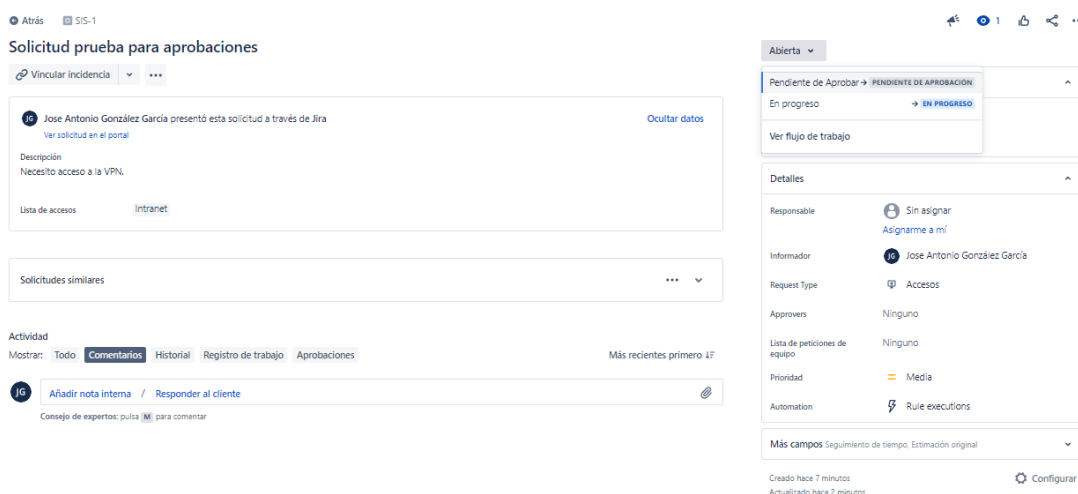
Atrás SIS-1

1

Solicitud prueba para aprobaciones

Vincular incidencia

JG Jose Antonio González García presentó esta solicitud a través de Jira
Ver solicitud en el portal

Ocultar datos

Descripción
Necesito acceso a la VPN.

Lista de accesos Intranet

Solicitudes similares

Actividad
Mostrar: Todo Comentarios Historial Registro de trabajo Aprobaciones

Más recientes primero

JG Añadir nota interna / Responder al cliente

Consejo de expertos: pulsa M para comentar

Abierta

Pendiente de Aprobar → PENDIENTE DE APROBACIÓN
En progreso → EN PROGRESO
Ver flujo de trabajo

Detalles

Responsable Sin asignar
Asignarme a mí

Informador JG Jose Antonio González García

Request Type Accesos

Approvers Ninguno

Lista de peticiones de equipo Ninguno

Prioridad Media

Automation Rule executions

Más campos Seguimiento de tiempo, Estimación original

Creado hace 7 minutos
Actualizado hace 2 minutos

Configurar